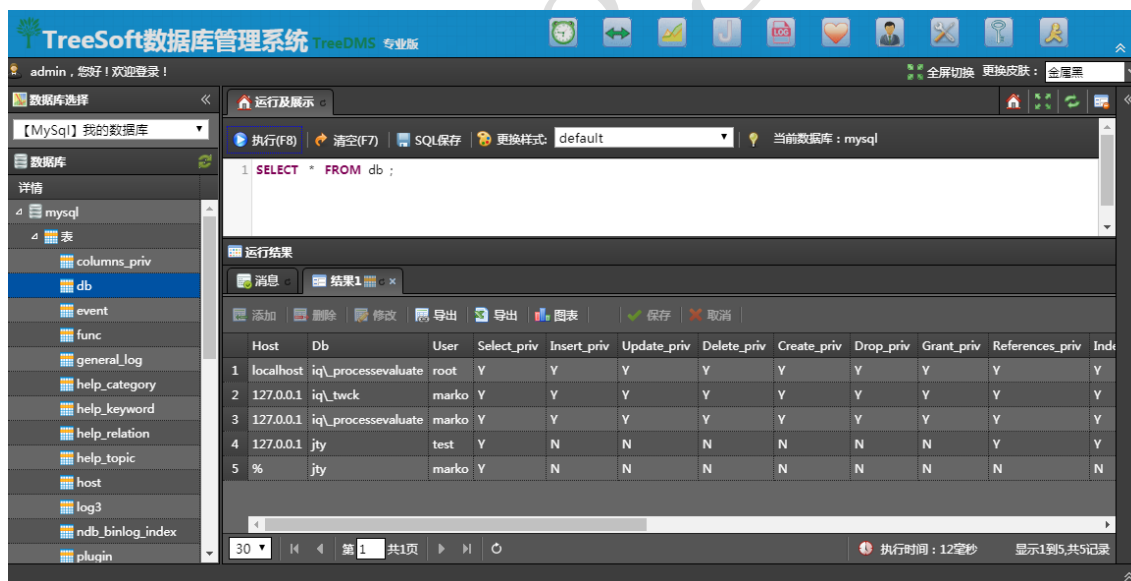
TreeSoft数据库管理系统 TreeDMS 专业版

admin，您好！欢迎登录！

全屏切换 更换皮肤： 金属黑

数据库选择

【MySql】我的数据库

数据库

详情

mysql

表

columns_priv

db

event

func

general_log

help_category

help_keyword

help_relation

help_topic

host

log3

ndb_binlog_index

plugin

运行及展示

执行(F8) 清空(F7) SQL保存 更换样式: default 当前数据库：mysql

1 SELECT * FROM db ;

运行结果

消息

结果1

添加 删除 修改 导出 导出 图表 保存 取消

| | Host | Db | User | Select_priv | Insert_priv | Update_priv | Delete_priv | Create_priv | Drop_priv | Grant_priv | References_priv | Inde |
|---|---|---|---|---|---|---|---|---|---|---|---|---|
| 1 | localhost | iq\_processevaluate | root | Y | Y | Y | Y | Y | Y | Y | Y | Y |
| 2 | 127.0.0.1 | iq\_twck | marko | Y | Y | Y | Y | Y | Y | Y | Y | Y |
| 3 | 127.0.0.1 | iq\_processevaluate | marko | Y | Y | Y | Y | Y | Y | Y | Y | Y |
| 4 | 127.0.0.1 | jty | test | Y | N | N | N | N | N | N | Y | Y |
| 5 | % | jty | marko | Y | N | N | N | N | N | N | N | N |

30 第 1 共1页

执行时间：12毫秒 显示1到5,共5记录